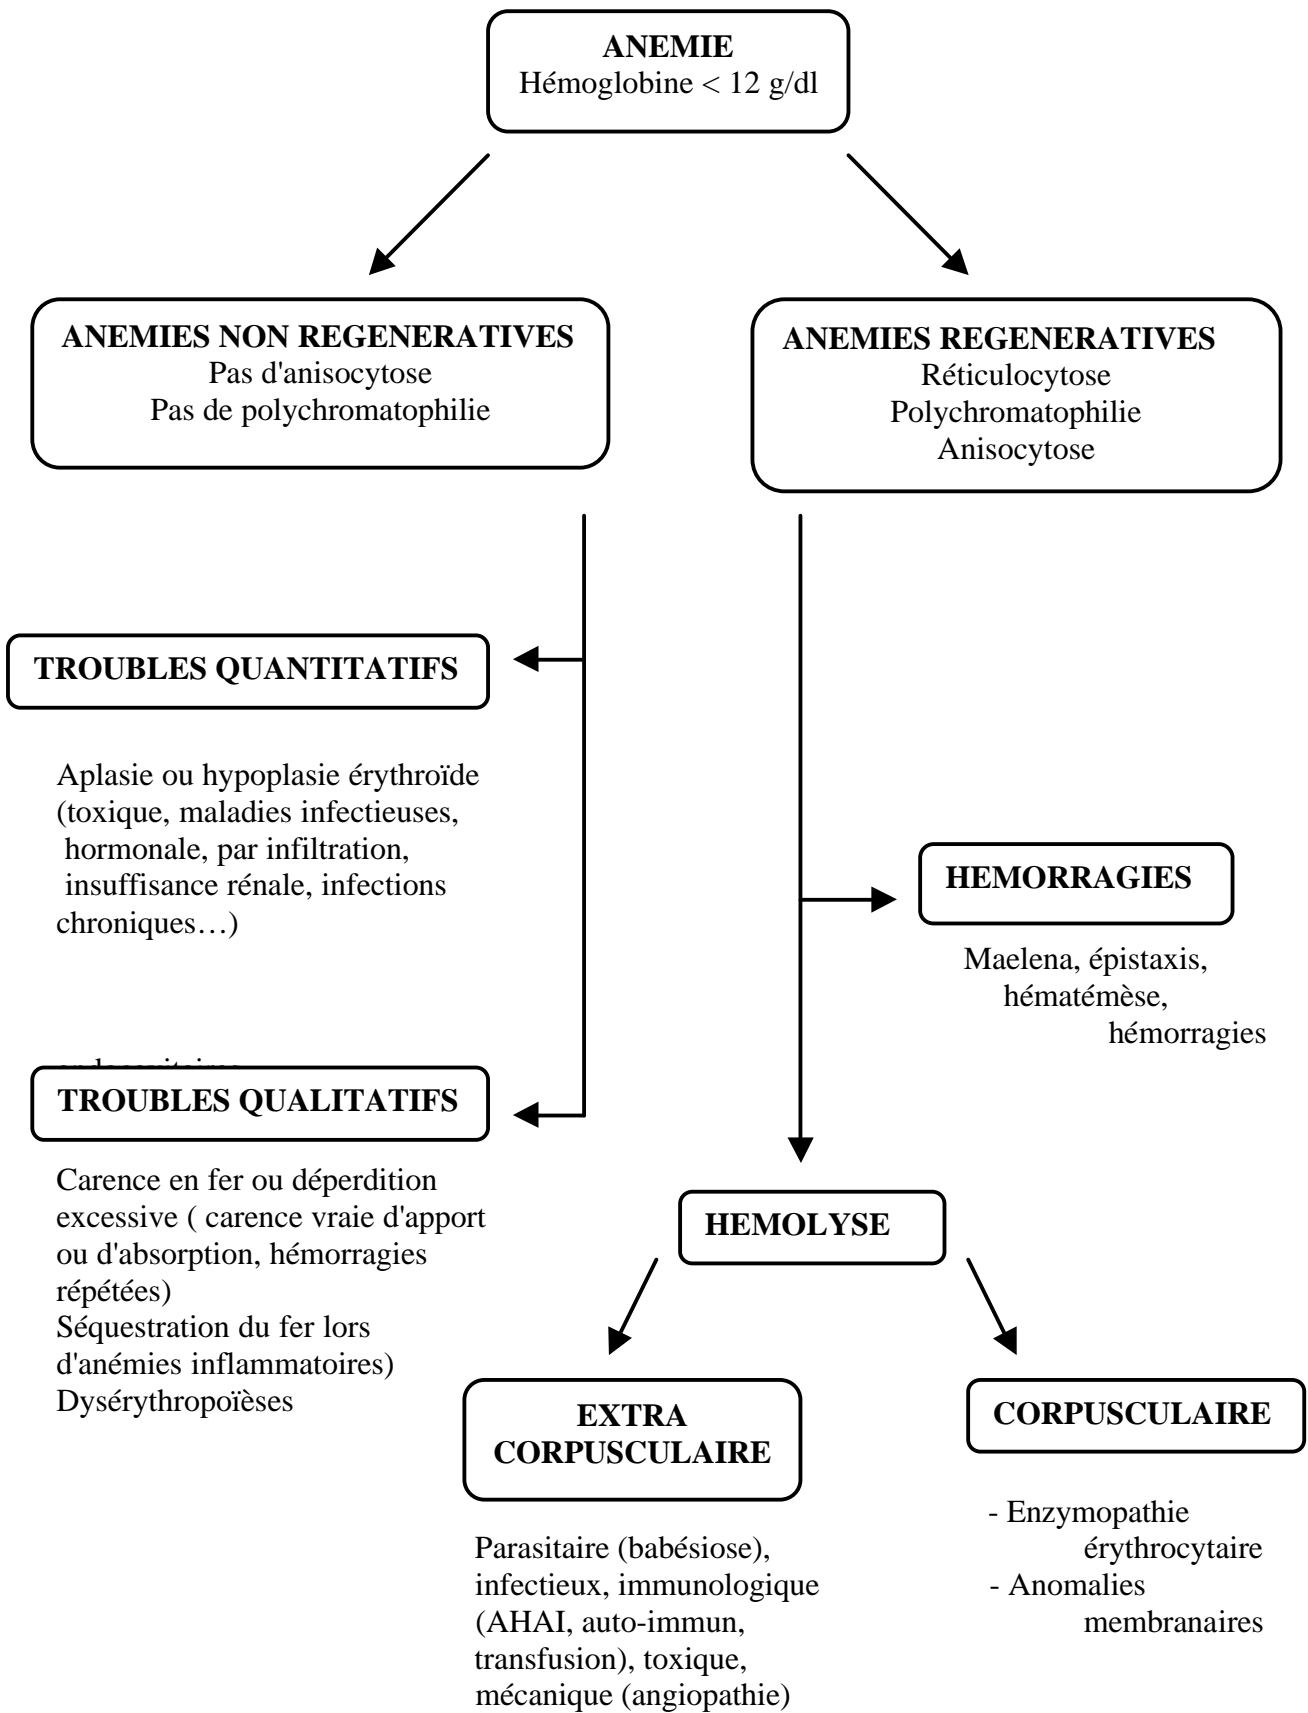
ANEMIE
Hémoglobine < 12 g/dl

ANEMIES NON REGENERATIVES
Pas d'anisocytose
Pas de polychromatophilie

ANEMIES REGENERATIVES
Réticulocytose
Polychromatophilie
Anisocytose

TROUBLES QUANTITATIFS

Aplasie ou hypoplasie érythroïde (toxique, maladies infectieuses, hormonale, par infiltration, insuffisance rénale, infections chroniques…)

HEMORRAGIES

Maelena, épistaxis, hématémèse, hémorragies

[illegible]

TROUBLES QUALITATIFS

Carence en fer ou déperdition excessive ( carence vraie d'apport ou d'absorption, hémorragies répétées)
Séquestration du fer lors d'anémies inflammatoires)
Dysérythropoïèses

HEMOLYSE

EXTRA CORPUSCULAIRE

Parasitaire (babésiose), infectieux, immunologique (AHAI, auto-immun, transfusion), toxique, mécanique (angiopathie)

CORPUSCULAIRE

- Enzymopathie érythrocytaire
- Anomalies membranaires